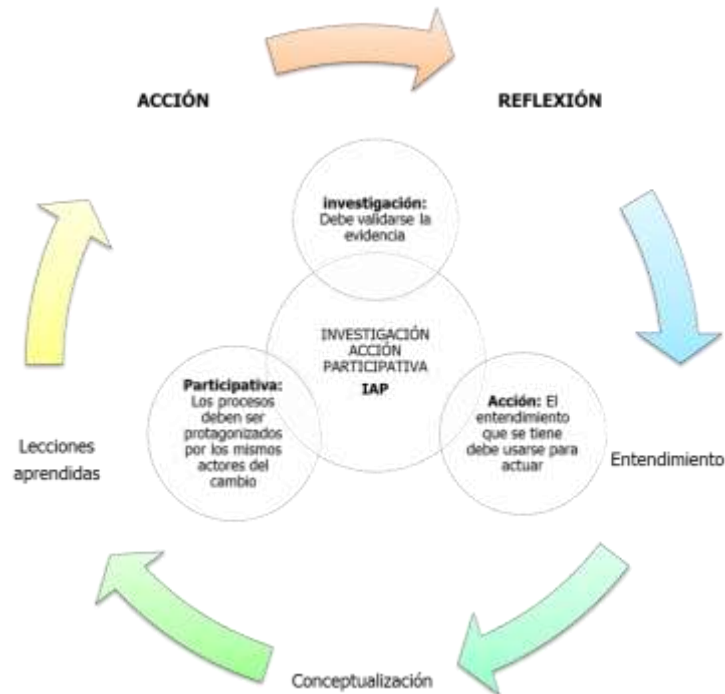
ACCIÓN

REFLEXIÓN

investigación: Debe validarse la evidencia

INVESTIGACIÓN ACCIÓN PARTICIPATIVA
IAP

Participativa: Los procesos deben ser protagonizados por los mismos actores del cambio

Acción: El entendimiento que se tiene debe usarse para actuar

Lecciones aprendidas

Entendimiento

Conceptualización